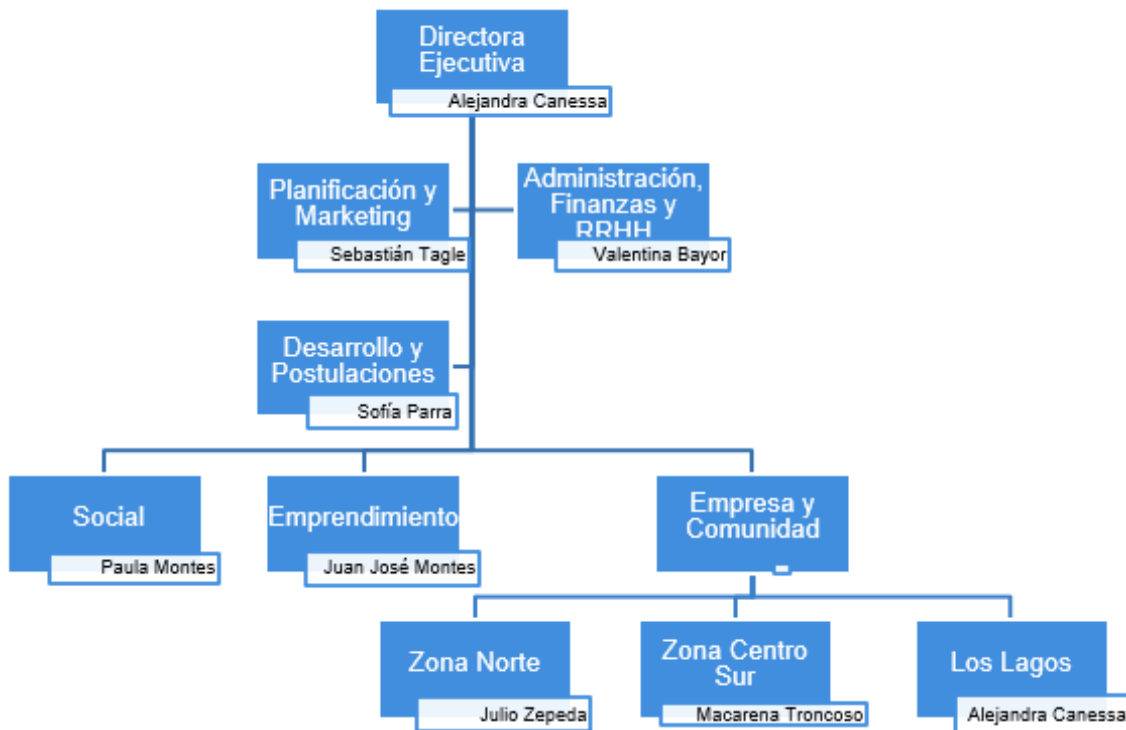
Directora Ejecutiva
Alejandra Canessa

Planificación y Marketing
Sebastián Tagle

Administración, Finanzas y RRHH
Valentina Bayor

Desarrollo y Postulaciones
Sofía Parra

Social
Paula Montes

Emprendimiento
Juan José Montes

Empresa y Comunidad

Zona Norte
Julio Zepeda

Zona Centro Sur
Macarena Troncoso

Los Lagos
Alejandra Canessa